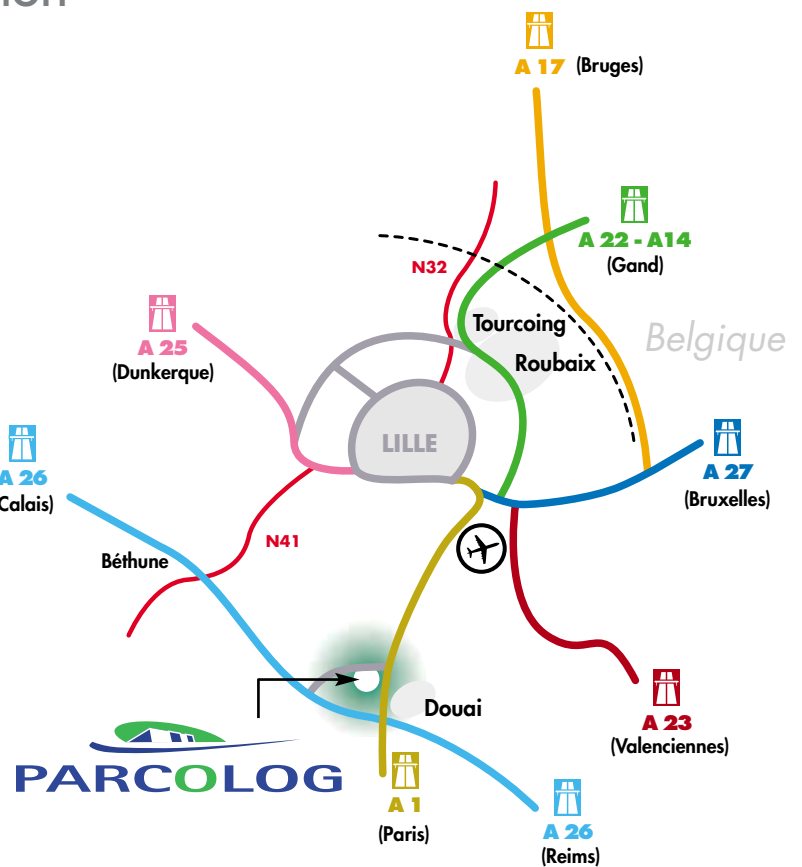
ion

A 17 (Bruges)

A 22 - A14
(Gand)

N32

Tourcoing

Roubaix

Belgique

A 25
(Dunkerque)

LILLE

A 26
Calais)

A 27
(Bruxelles)

N41

Béthune

Douai

PARCOLOG

A 23
(Valenciennes)

A 1
(Paris)

A 26
(Reims)